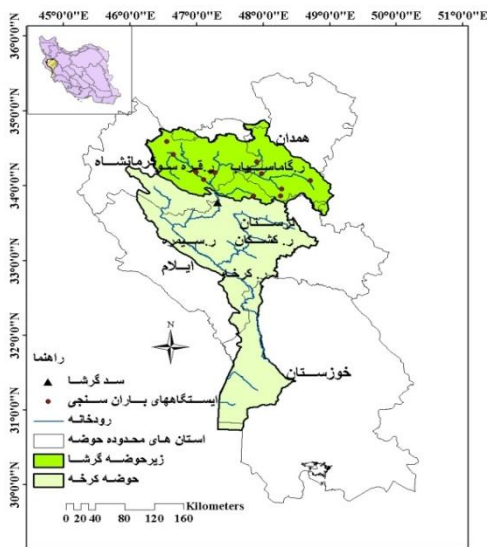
45°0'0"E 46°0'0"E 47°0'0"E 48°0'0"E 49°0'0"E 50°0'0"E 51°0'0"E

36°0'0"N
35°0'0"N
34°0'0"N
33°0'0"N
32°0'0"N
31°0'0"N
30°0'0"N

همدان
کرمانشاه
ر. گاماسیاب
ر. قره سو
لرستان
ر. کشکان
ر. سیمره
ایلام
ر. کرخه
خوزستان

N

راهنما
سد گرشا
ایستگاههای باران سنجی
رودخانه
استان های محدوده حوضه
زیرحوضه گرشا
حوضه کرخه

0 20 40 80 120 160 Kilometers